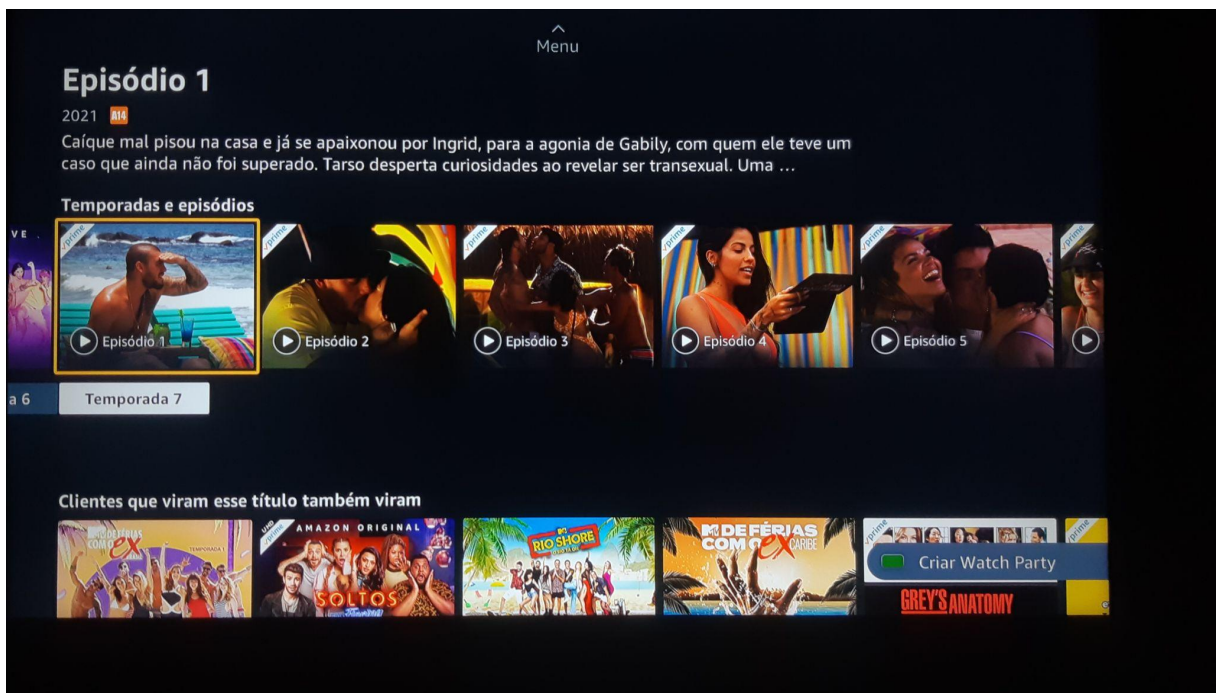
Menu

Episódio 1

2021 A14

Caíque mal pisou na casa e já se apaixonou por Ingrid, para a agonia de Gabily, com quem ele teve um caso que ainda não foi superado. Tarso desperta curiosidades ao revelar ser transexual. Uma ...

Temporadas e episódios

VE

prime Episódio 1

prime Episódio 2

prime Episódio 3

prime Episódio 4

prime Episódio 5

prime

a 6 Temporada 7

Clientes que viram esse título também viram

MTV DE FÉRIAS COM O EX TEMPORADA 1

UHD prime AMAZON ORIGINAL SOLTOS

MTV RIO SHORE

MTV DE FÉRIAS COM O EX CARIBE

Criar Watch Party

GREY'S ANATOMY